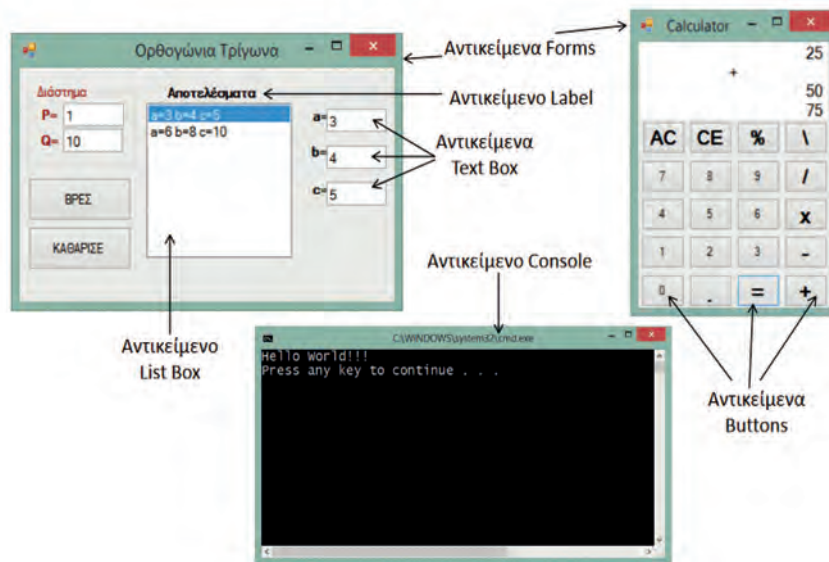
Ορθογώνια Τρίγωνα

Διάστημα
P= 1
Q= 10

ΒΡΕΣ

ΚΑΘΑΡΙΣΕ

Αποτελέσματα
a=3 b=4 c=5
a=6 b=8 c=10

a= 3
b= 4
c= 5

Αντικείμενα Forms

Αντικείμενο Label

Αντικείμενα Text Box

Αντικείμενο List Box

Αντικείμενο Console

Calculator
25
+
50
75

AC CE % \
7 8 9 /
4 5 6 x
1 2 3 -
0 . = +

Αντικείμενα Buttons

C:\WINDOWS\system32\cmd.exe
Hello World!!!
Press any key to continue . . .